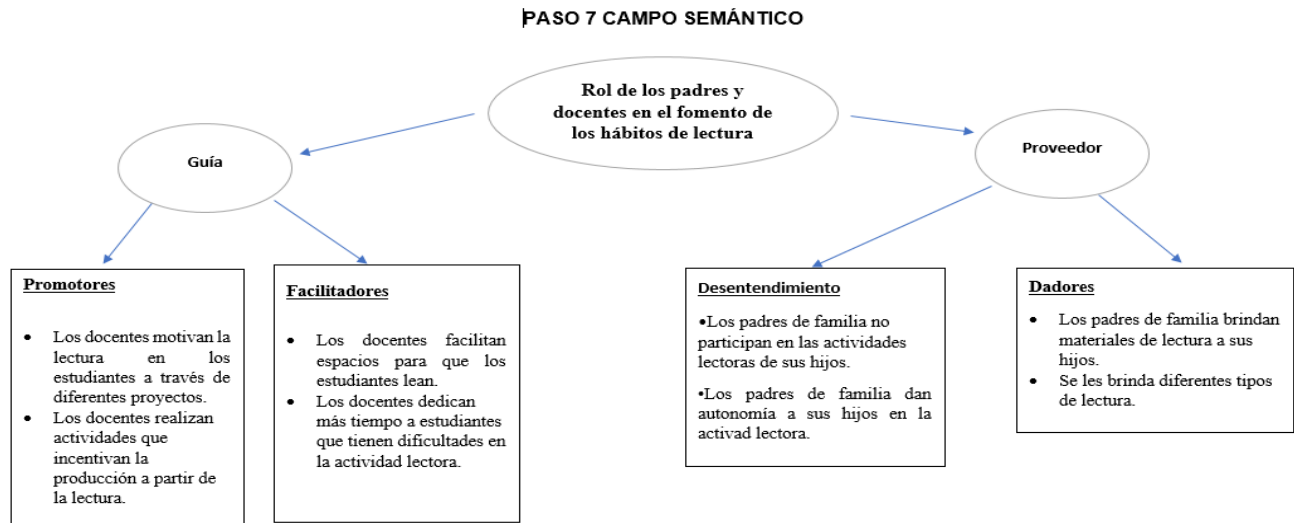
PASO 7 CAMPO SEMÁNTICO

Rol de los padres y docentes en el fomento de los hábitos de lectura

Guía

Proveedor

Promotores

- Los docentes motivan la lectura en los estudiantes a través de diferentes proyectos.
- Los docentes realizan actividades que incentivan la producción a partir de la lectura.

Facilitadores

- Los docentes facilitan espacios para que los estudiantes lean.
- Los docentes dedican más tiempo a estudiantes que tienen dificultades en la actividad lectora.

Desentendimiento

•Los padres de familia no participan en las actividades lectoras de sus hijos.

•Los padres de familia dan autonomía a sus hijos en la activad lectora.

Dadores

- Los padres de familia brindan materiales de lectura a sus hijos.
- Se les brinda diferentes tipos de lectura.